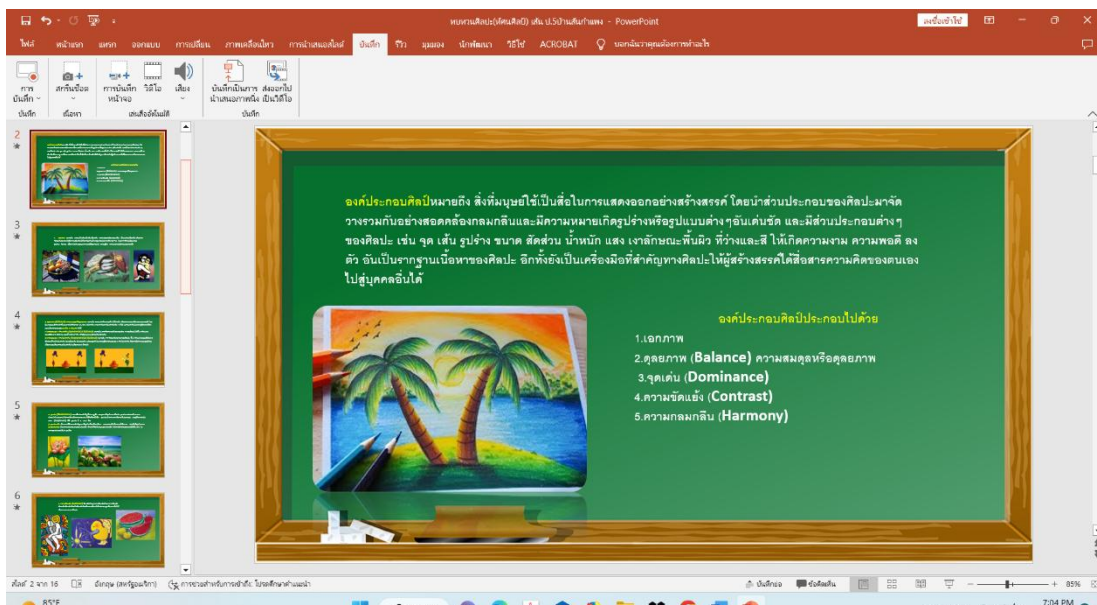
ทบทวนศิลปะ(ทัศนศิลป์) เล่ม ป.5บ้านสันกำแพง - PowerPoint

ลงชื่อเข้าใช้

ไฟล์ หน้าแรก แทรก ออกแบบ การเปลี่ยน ภาพเคลื่อนไหว การนำเสนอสไลด์ บันทึก รีวิว มุมมอง นักพัฒนา วิธีใช้ ACROBAT บอกฉันว่าคุณต้องการทำอะไร

การบันทึก สกรีนช็อต การบันทึกหน้าจอ วิดีโอ เสียง บันทึกเป็นการนำเสนอภาพนิ่ง ส่งออกไปเป็นวิดีโอ

บันทึก เนื้อหา เสนอสื่ออัตโนมัติ บันทึก

องค์ประกอบศิลป์หมายถึง สิ่งที่มนุษย์ใช้เป็นสื่อในการแสดงออกอย่างสร้างสรรค์ โดยนำส่วนประกอบของศิลปะมาจัดวางรวมกันอย่างสอดคล้องกลมกลืนและมีความหมายเกิดรูปร่างหรือรูปแบบต่าง ๆอันเด่นชัด และมีส่วนประกอบต่าง ๆ ของศิลปะ เช่น จุด เส้น รูปร่าง ขนาด สัดส่วน น้ำหนัก แสง เงาลักษณะพื้นผิว ที่ว่างและสี ให้เกิดความงาม ความพอดี ลงตัว อันเป็นรากฐานเนื้อหาของศิลปะ อีกทั้งยังเป็นเครื่องมือที่สำคัญทางศิลปะให้ผู้สร้างสรรค์ได้สื่อสารความคิดของตนเองไปสู่บุคคลอื่นได้

องค์ประกอบศิลป์ประกอบไปด้วย
1.เอกภาพ
2.ดุลยภาพ (Balance) ความสมดุลหรือดุลยภาพ
3.จุดเด่น (Dominance)
4.ความขัดแย้ง (Contrast)
5.ความกลมกลืน (Harmony)

สไลด์ 2 จาก 16 อังกฤษ (สหรัฐอเมริกา) การช่วยสำหรับการเข้าถึง: โปรดตรวจสอบ บันทึกย่อ ข้อคิดเห็น 85%

85°F 7:04 PM